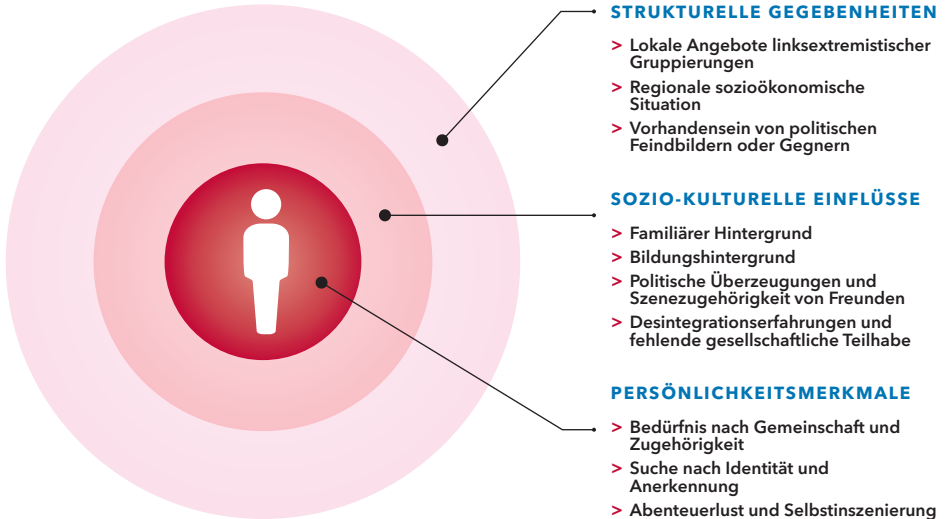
STRUKTURELLE GEGEBENHEITEN

> Lokale Angebote linksextremistischer Gruppierungen
> Regionale sozioökonomische Situation
> Vorhandensein von politischen Feindbildern oder Gegnern

SOZIO-KULTURELLE EINFLÜSSE

> Familiärer Hintergrund
> Bildungshintergrund
> Politische Überzeugungen und Szenezugehörigkeit von Freunden
> Desintegrationserfahrungen und fehlende gesellschaftliche Teilhabe

PERSÖNLICHKEITSMERKMALE

> Bedürfnis nach Gemeinschaft und Zugehörigkeit
> Suche nach Identität und Anerkennung
> Abenteuerlust und Selbstinszenierung